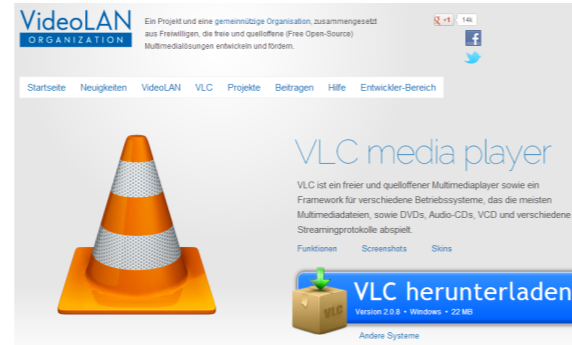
VideoLAN
ORGANIZATION

Ein Projekt und eine gemeinnützige Organisation, zusammengesetzt aus Freiwilligen, die freie und quelloffene (Free Open-Source) Multimedialösungen entwickeln und fördern.

+1 14k

Startseite Neuigkeiten VideoLAN VLC Projekte Beitragen Hilfe Entwickler-Bereich

VLC media player

VLC ist ein freier und quelloffener Multimediaplayer sowie ein Framework für verschiedene Betriebssysteme, das die meisten Multimediadateien, sowie DVDs, Audio-CDs, VCD und verschiedene Streamingprotokolle abspielt.

Funktionen Screenshots Skins

VLC herunterladen
Version 2.0.8 • Windows • 22 MB

Andere Systeme